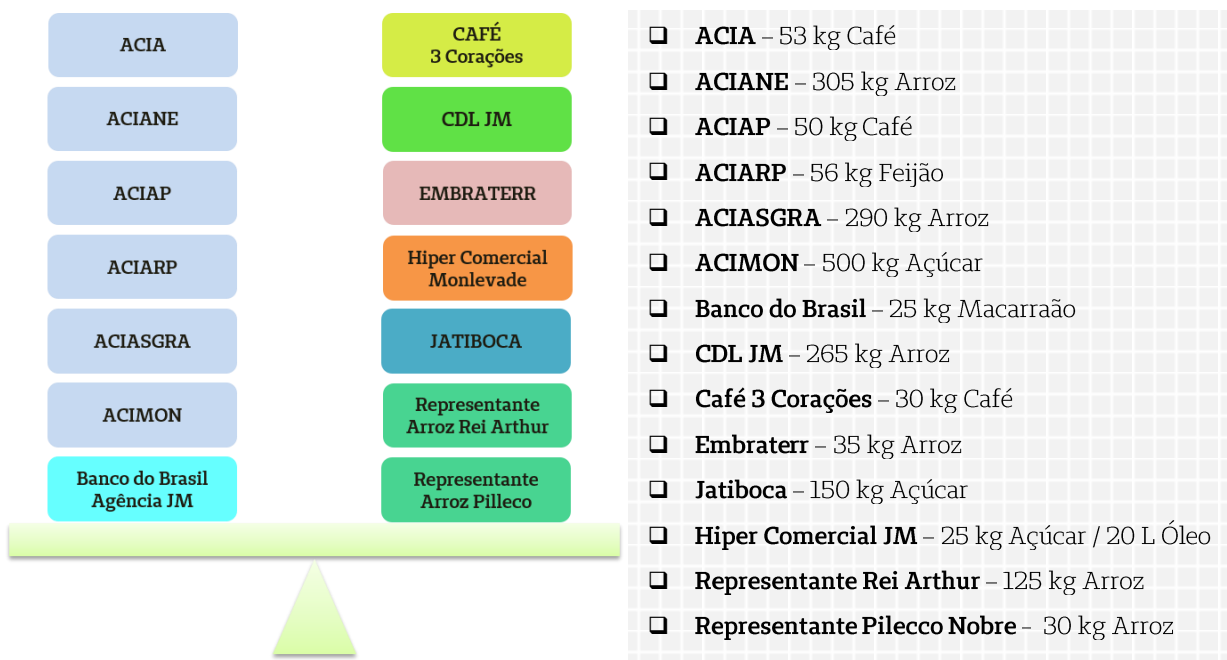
ACIA

ACIANE

ACIAP

ACIARP

ACIASGRA

ACIMON

Banco do Brasil Agência JM

CAFÉ 3 Corações

CDL JM

EMBRATERR

Hiper Comercial Monlevade

JATIBOCA

Representante Arroz Rei Arthur

Representante Arroz Pilleco

❑ **ACIA** – 53 kg Café

❑ **ACIANE** – 305 kg Arroz

❑ **ACIAP** – 50 kg Café

❑ **ACIARP** – 56 kg Feijão

❑ **ACIASGRA** – 290 kg Arroz

❑ **ACIMON** – 500 kg Açúcar

❑ **Banco do Brasil** – 25 kg Macarraão

❑ **CDL JM** – 265 kg Arroz

❑ **Café 3 Corações** – 30 kg Café

❑ **Embraterr** – 35 kg Arroz

❑ **Jatiboca** – 150 kg Açúcar

❑ **Hiper Comercial JM** – 25 kg Açúcar / 20 L Óleo

❑ **Representante Rei Arthur** – 125 kg Arroz

❑ **Representante Pilecco Nobre** – 30 kg Arroz